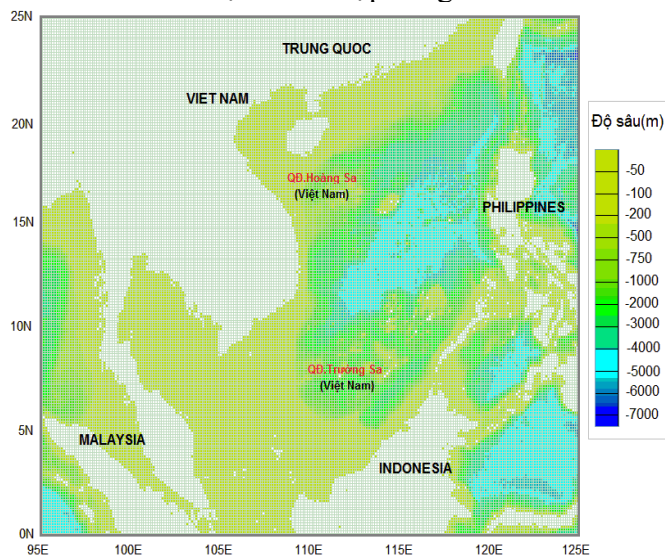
25N
20N
15N
10N
5N
0N
95E
100E
105E
110E
115E
120E
125E

TRUNG QUOC
VIET NAM
QĐ.Hoàng Sa
(Việt Nam)
PHILIPPINES
QĐ.Trường Sa
(Việt Nam)
MALAYSIA
INDONESIA

Độ sâu(m)
-50
-100
-200
-500
-750
-1000
-2000
-3000
-4000
-5000
-6000
-7000